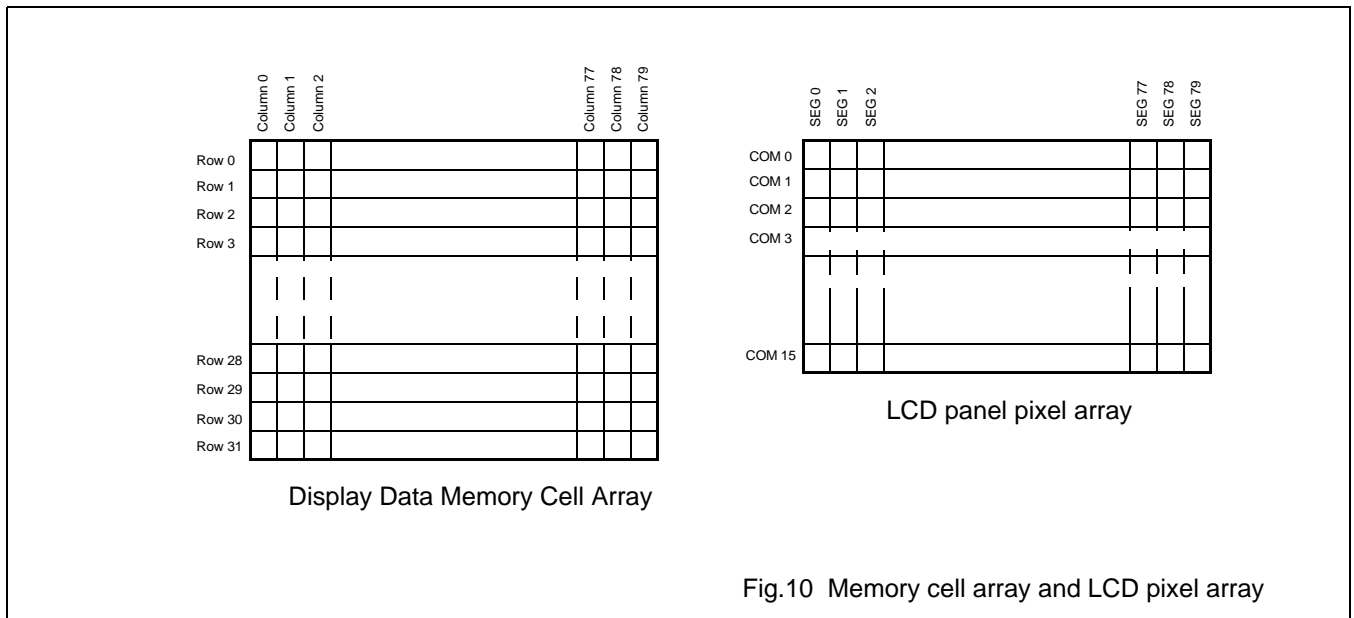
Column 0
Column 1
Column 2
Column 77
Column 78
Column 79

Row 0
Row 1
Row 2
Row 3
Row 28
Row 29
Row 30
Row 31

Display Data Memory Cell Array

SEG 0
SEG 1
SEG 2
SEG 77
SEG 78
SEG 79

COM 0
COM 1
COM 2
COM 3
COM 15

LCD panel pixel array

Fig.10 Memory cell array and LCD pixel array